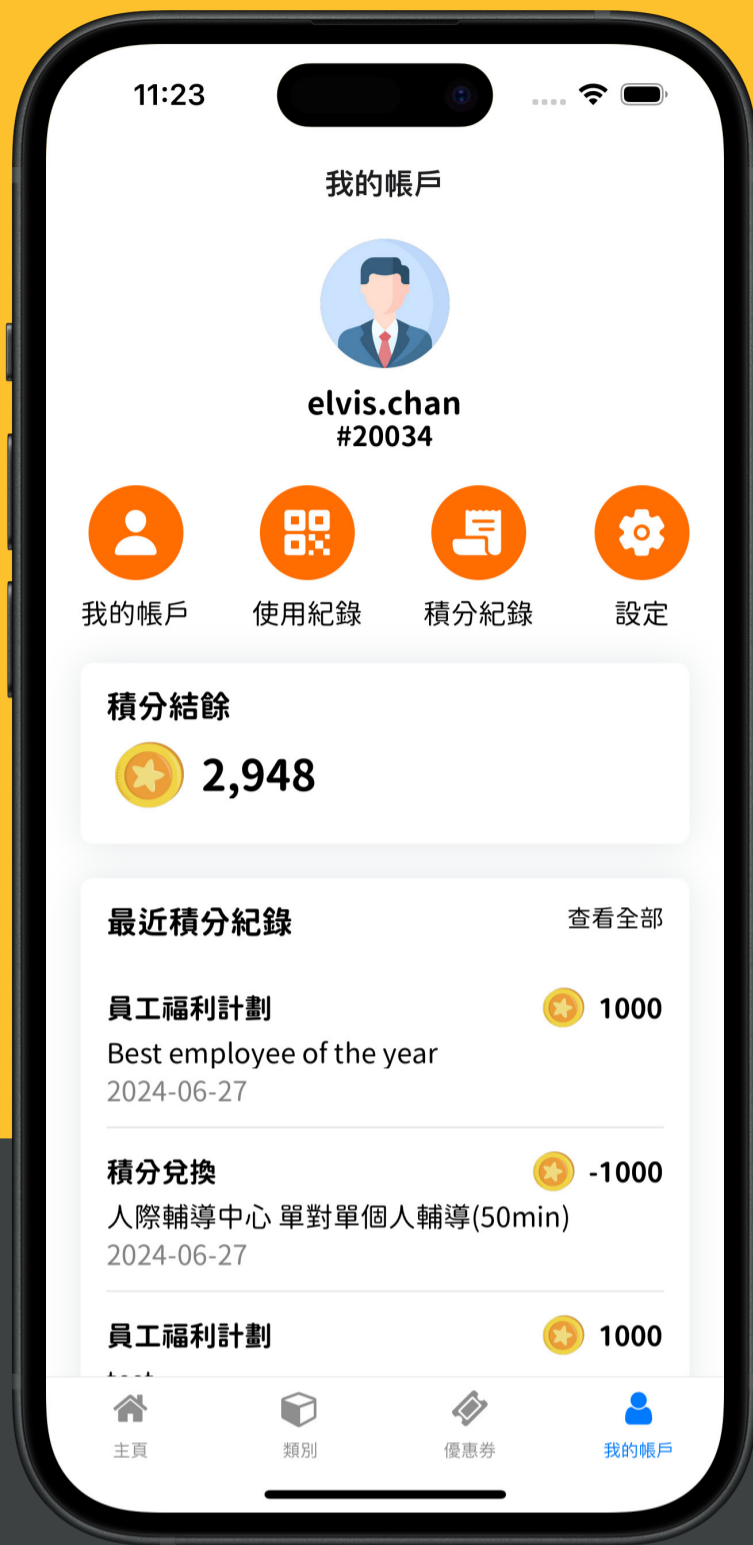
11:23

我的帳戶

elvis.chan
#20034

我的帳戶
使用紀錄
積分紀錄
設定

積分結餘
2,948

最近積分紀錄
查看全部

員工福利計劃
1000
Best employee of the year
2024-06-27

積分兌換
-1000
人際輔導中心 單對單個人輔導(50min)
2024-06-27

員工福利計劃
1000
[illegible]

主頁
類別
優惠券
我的帳戶